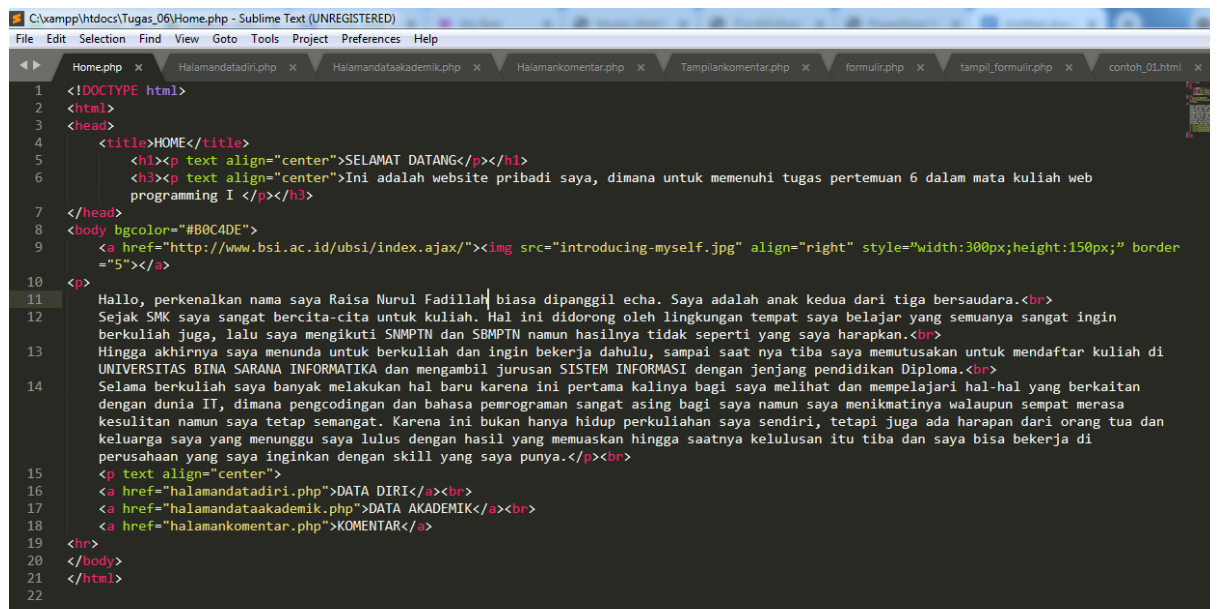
C:\xampp\htdocs\Tugas_06\Home.php - Sublime Text (UNREGISTERED)

File Edit Selection Find View Goto Tools Project Preferences Help

Home.php × Halamandatadiri.php × Halamandataakademik.php × Halamankomentar.php × Tampilankomentar.php × formulir.php × tampil_formulir.php × contoh_01.html ×

1 <!DOCTYPE html>
2 <html>
3 <head>
4 <title>HOME</title>
5 <h1><p text align="center">SELAMAT DATANG</p></h1>
6 <h3><p text align="center">Ini adalah website pribadi saya, dimana untuk memenuhi tugas pertemuan 6 dalam mata kuliah web programming I </p></h3>
7 </head>
8 <body bgcolor="#B0C4DE">
9 <a href="http://www.bsi.ac.id/ubsi/index.ajax/"><img src="introducing-myself.jpg" align="right" style="width:300px;height:150px;" border ="5"></a>
10 <p>
11 Hallo, perkenalkan nama saya Raisa Nurul Fadillah biasa dipanggil echa. Saya adalah anak kedua dari tiga bersaudara.<br>
12 Sejak SMK saya sangat bercita-cita untuk kuliah. Hal ini didorong oleh lingkungan tempat saya belajar yang semuanya sangat ingin berkuliah juga, lalu saya mengikuti SNMPTN dan SBMPTN namun hasilnya tidak seperti yang saya harapkan.<br>
13 Hingga akhirnya saya menunda untuk berkuliah dan ingin bekerja dahulu, sampai saat nya tiba saya memutusakan untuk mendaftar kuliah di UNIVERSITAS BINA SARANA INFORMATIKA dan mengambil jurusan SISTEM INFORMASI dengan jenjang pendidikan Diploma.<br>
14 Selama berkuliah saya banyak melakukan hal baru karena ini pertama kalinya bagi saya melihat dan mempelajari hal-hal yang berkaitan dengan dunia IT, dimana pengcodingan dan bahasa pemrograman sangat asing bagi saya namun saya menikmatinya walaupun sempat merasa kesulitan namun saya tetap semangat. Karena ini bukan hanya hidup perkuliahan saya sendiri, tetapi juga ada harapan dari orang tua dan keluarga saya yang menunggu saya lulus dengan hasil yang memuaskan hingga saatnya kelulusan itu tiba dan saya bisa bekerja di perusahaan yang saya inginkan dengan skill yang saya punya.</p><br>
15 <p text align="center">
16 <a href="halamandatadiri.php">DATA DIRI</a><br>
17 <a href="halamandataakademik.php">DATA AKADEMIK</a><br>
18 <a href="halamankomentar.php">KOMENTAR</a>
19 <hr>
20 </body>
21 </html>
22